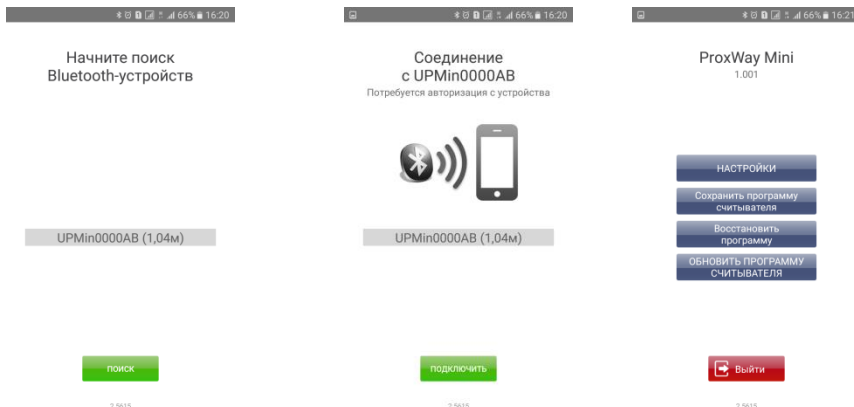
66% 16:20

Начните поиск Bluetooth-устройств

UPMin0000AB (1,04м)

поиск

2.5615

66% 16:20

Соединение с UPMin0000AB

Потребуется авторизация с устройства

UPMin0000AB (1,04м)

подключить

2.5615

66% 16:21

ProxWay Mini

1.001

НАСТРОЙКИ

Сохранить программу считывателя

Восстановить программу

ОБНОВИТЬ ПРОГРАММУ СЧИТЫВАТЕЛЯ

Выйти

2.5615